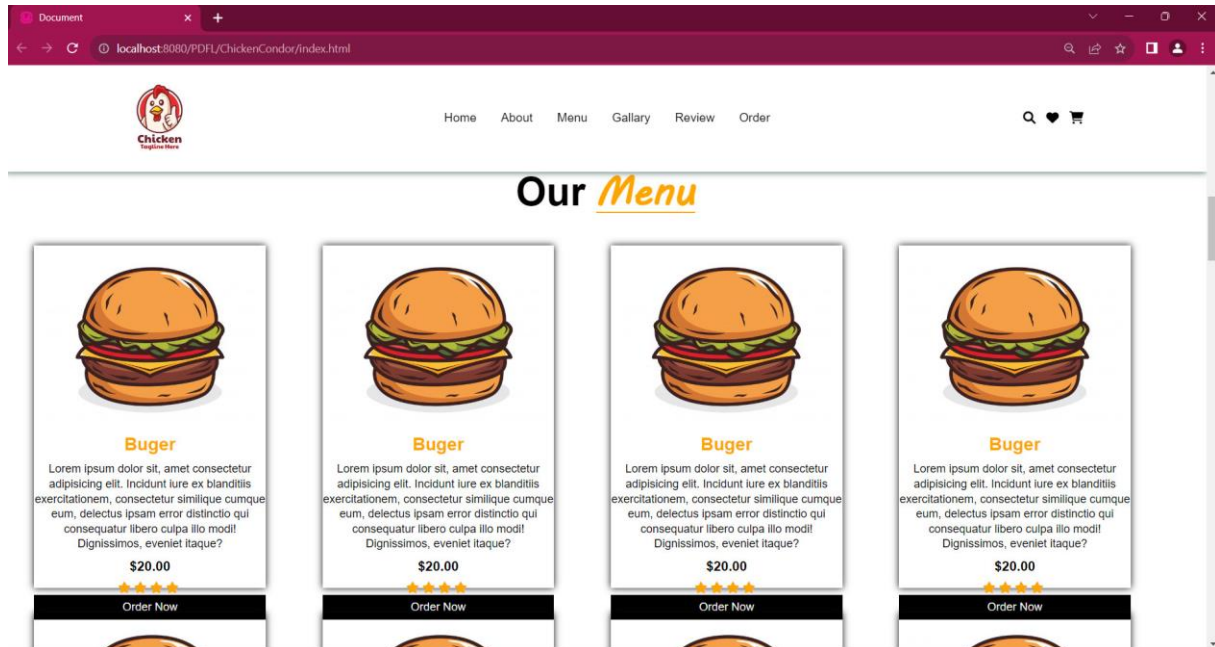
Document

localhost:8080/PDFL/ChickenCondor/index.html

Chicken
Tagline Here

Home About Menu Gallary Review Order

Our Menu

Buger
Lorem ipsum dolor sit, amet consectetur adipisicing elit. Incidunt iure ex blanditiis exercitationem, consectetur similique cumque eum, delectus ipsam error distinctio qui consequatur libero culpa illo modi! Dignissimos, eveniet itaque?
$20.00
Order Now

Buger
Lorem ipsum dolor sit, amet consectetur adipisicing elit. Incidunt iure ex blanditiis exercitationem, consectetur similique cumque eum, delectus ipsam error distinctio qui consequatur libero culpa illo modi! Dignissimos, eveniet itaque?
$20.00
Order Now

Buger
Lorem ipsum dolor sit, amet consectetur adipisicing elit. Incidunt iure ex blanditiis exercitationem, consectetur similique cumque eum, delectus ipsam error distinctio qui consequatur libero culpa illo modi! Dignissimos, eveniet itaque?
$20.00
Order Now

Buger
Lorem ipsum dolor sit, amet consectetur adipisicing elit. Incidunt iure ex blanditiis exercitationem, consectetur similique cumque eum, delectus ipsam error distinctio qui consequatur libero culpa illo modi! Dignissimos, eveniet itaque?
$20.00
Order Now